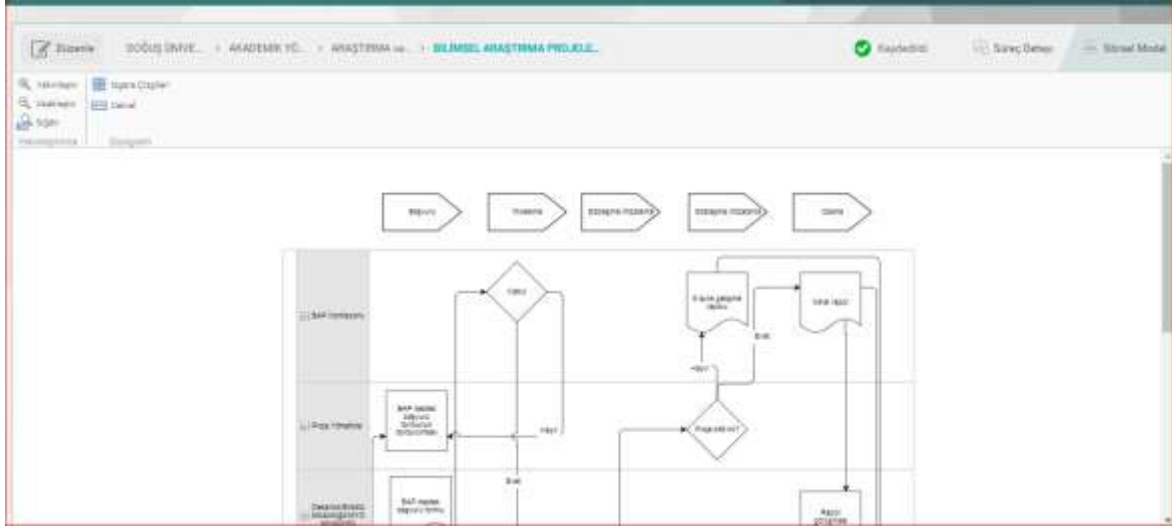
Düzenle DOĞUŞ ÜNİVE... › AKADEMİK YÖ... › ARAŞTIRMA ve... › BİLİMSEL ARAŞTIRMA PROJELE...

Kaydedildi Süreç Detayı Süreç Modeli

Yakınlaştır Uzaklaştır Sığdır Yakınlaştırma Şekil Çizgileri Detay Görünüm

Başvuru İnceleme Sözleşme İmzalama Sözleşme İmzalama Ödeme

BAP Komisyonu
Onay
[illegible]
Final rapor
Evet
Hayır

Proje Yürütücü
BAP başvuru formunun doldurulması
Hayır
Proje bitti mi?

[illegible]
BAP başvuru formu
Evet
Rapor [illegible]